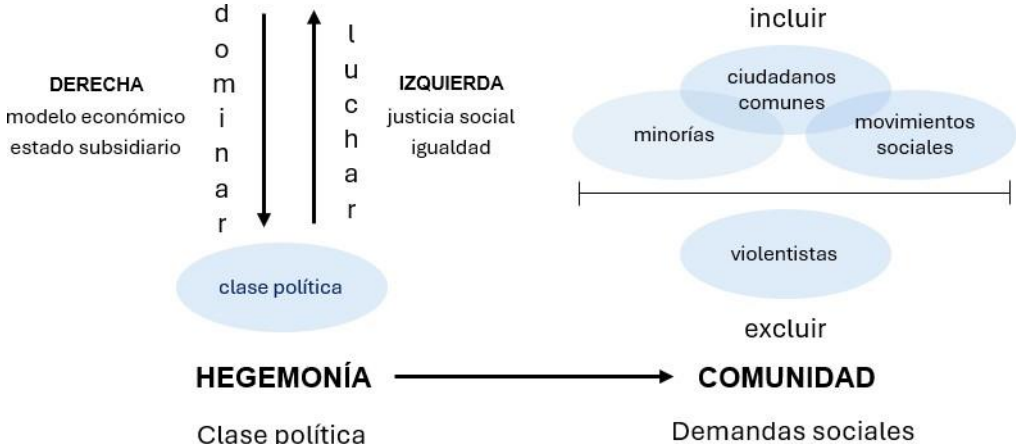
DERECHA
modelo económico
estado subsidiario

dominar

luchar

IZQUIERDA
justicia social
igualdad

clase política

incluir

ciudadanos comunes

minorías

movimientos sociales

violentistas

excluir

HEGEMONÍA

Clase política

COMUNIDAD

Demandas sociales